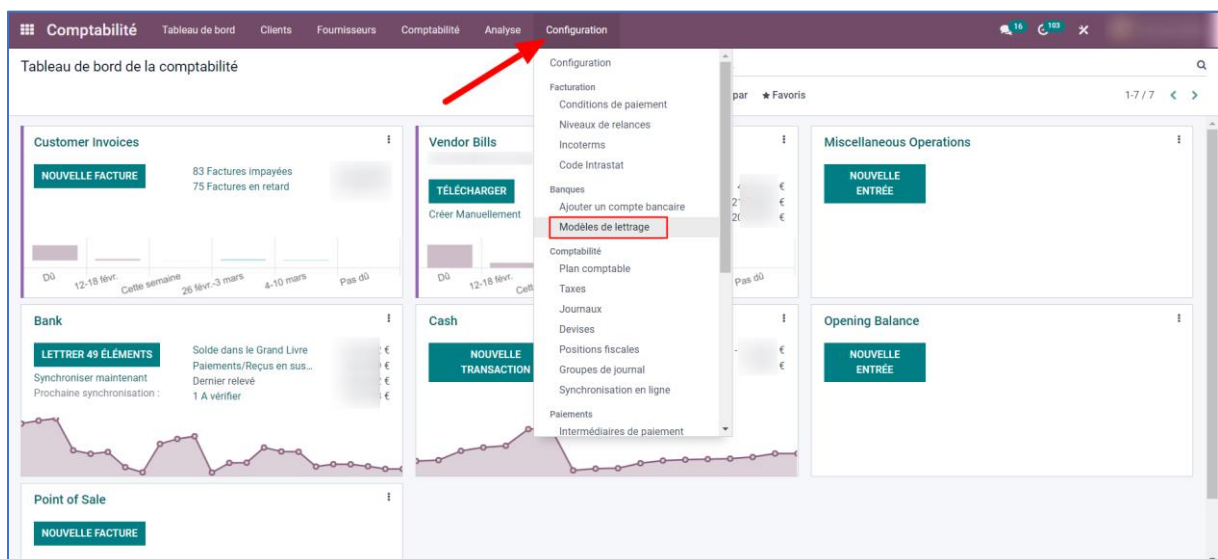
Comptabilité Tableau de bord Clients Fournisseurs Comptabilité Analyse Configuration 16 103

Tableau de bord de la comptabilité

par ★ Favoris 1-7 / 7

Configuration
Facturation
Conditions de paiement
Niveaux de relances
Incoterms
Code Intrastat
Banques
Ajouter un compte bancaire
Modèles de lettrage
Comptabilité
Plan comptable
Taxes
Journaux
Devises
Positions fiscales
Groupes de journal
Synchronisation en ligne
Paiements
Intermédiaires de paiement

Customer Invoices
NOUVELLE FACTURE
83 Factures impayées
75 Factures en retard
Dû 12-18 févr. Cette semaine 26 févr.-3 mars 4-10 mars Pas dû

Vendor Bills
TÉLÉCHARGER
Créer Manuellement
Dû 12-18 févr. Pas dû

Miscellaneous Operations
NOUVELLE ENTRÉE

Bank
LETTRER 49 ÉLÉMENTS
Synchroniser maintenant
Prochaine synchronisation :
Solde dans le Grand Livre
Paiements/Reçus en sus...
Dernier relevé
1 A vérifier

Cash
NOUVELLE TRANSACTION

Opening Balance
NOUVELLE ENTRÉE

Point of Sale
NOUVELLE FACTURE